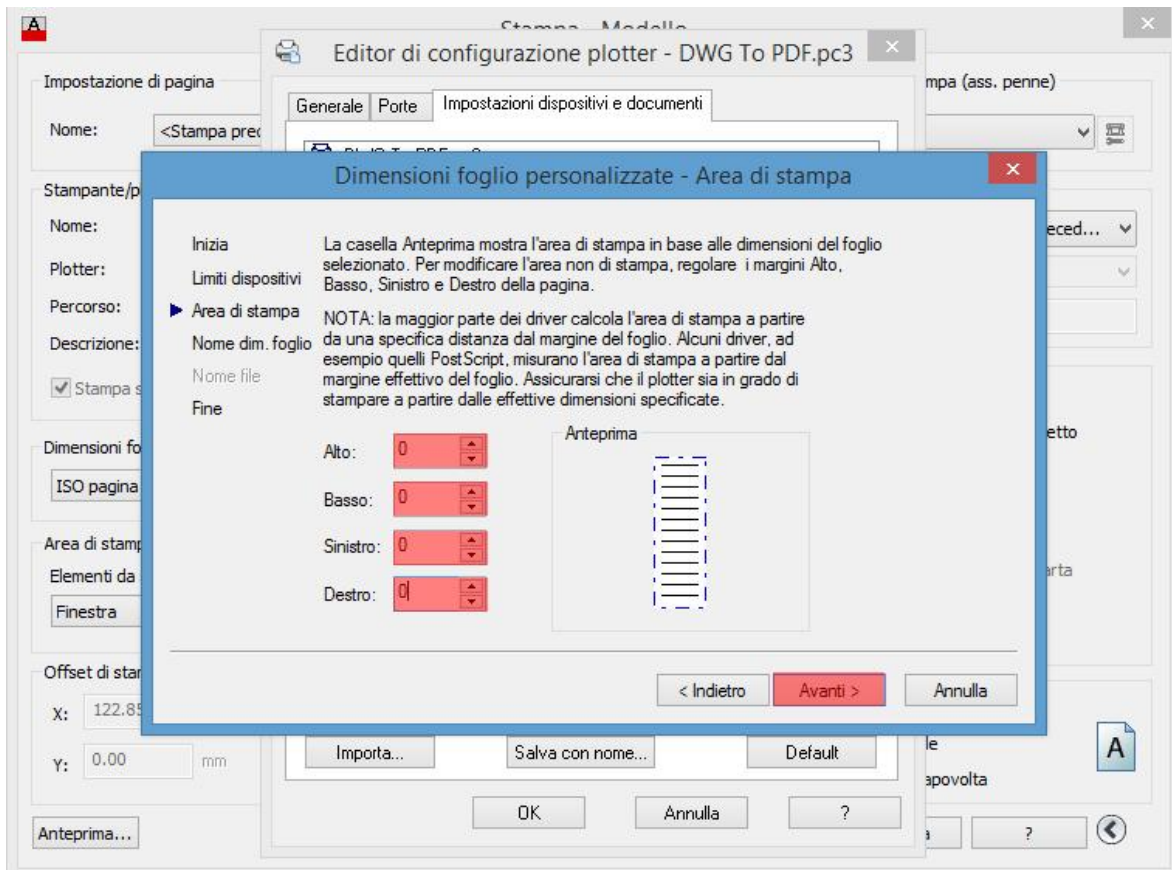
Stampa - Modello

Impostazione di pagina

Nome: <Stampa prec

Stampante/p

Nome:

Plotter:

Percorso:

Descrizione:

Stampa s

Dimensioni fo

ISO pagina

Area di stamp

Elementi da

Finestra

Offset di stam

X: 122.85

Y: 0.00 mm

Anteprima...

Editor di configurazione plotter - DWG To PDF.pc3

Generale | Porte | Impostazioni dispositivi e documenti

Importa... Salva con nome... Default

OK Annulla ?

mpa (ass. penne)

eced...

etto

rta

le

apovolta

?

Dimensioni foglio personalizzate - Area di stampa

Inizia

Limiti dispositivi

Area di stampa

Nome dim. foglio

Nome file

Fine

La casella Anteprima mostra l'area di stampa in base alle dimensioni del foglio selezionato. Per modificare l'area non di stampa, regolare i margini Alto, Basso, Sinistro e Destro della pagina.

NOTA: la maggior parte dei driver calcola l'area di stampa a partire da una specifica distanza dal margine del foglio. Alcuni driver, ad esempio quelli PostScript, misurano l'area di stampa a partire dal margine effettivo del foglio. Assicurarsi che il plotter sia in grado di stampare a partire dalle effettive dimensioni specificate.

Alto: 0

Basso: 0

Sinistro: 0

Destro: 0

Anteprima

< Indietro Avanti > Annulla